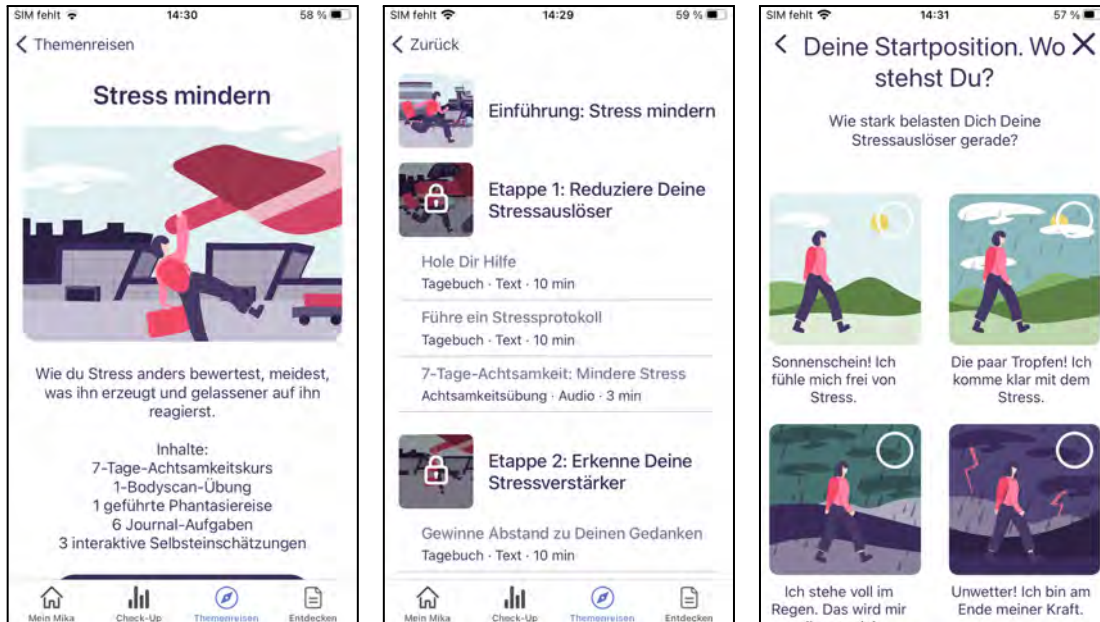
SIM fehlt 14:30 58 %

< Themenreisen

Stress mindern

Wie du Stress anders bewertest, meidest, was ihn erzeugt und gelassener auf ihn reagierst.

Inhalte:
7-Tage-Achtsamkeitskurs
1-Bodyscan-Übung
1 geführte Phantasiereise
6 Journal-Aufgaben
3 interaktive Selbsteinschätzungen

Mein Mika Check-Up Themenreisen Entdecken

SIM fehlt 14:29 59 %

< Zurück

Einführung: Stress mindern

Etappe 1: Reduziere Deine Stressauslöser

Hole Dir Hilfe
Tagebuch · Text · 10 min

Führe ein Stressprotokoll
Tagebuch · Text · 10 min

7-Tage-Achtsamkeit: Mindere Stress
Achtsamkeitsübung · Audio · 3 min

Etappe 2: Erkenne Deine Stressverstärker

Gewinne Abstand zu Deinen Gedanken
Tagebuch · Text · 10 min

Mein Mika Check-Up Themenreisen Entdecken

SIM fehlt 14:31 57 %

< Deine Startposition. Wo stehst Du? ×

Wie stark belasten Dich Deine Stressauslöser gerade?

Sonnenschein! Ich fühle mich frei von Stress.

Die paar Tropfen! Ich komme klar mit dem Stress.

Ich stehe voll im Regen. Das wird mir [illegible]

Unwetter! Ich bin am Ende meiner Kraft.